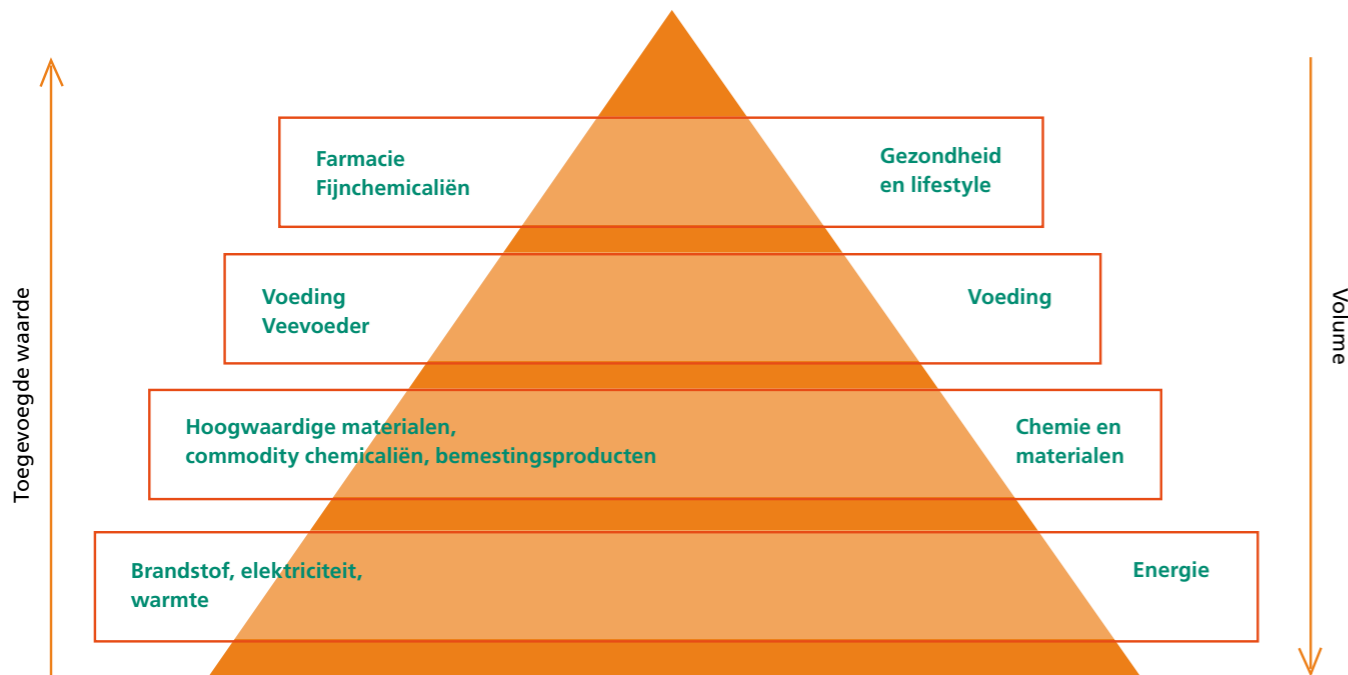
Toegevoegde waarde

Farmacie
Fijnchemicaliën

Gezondheid
en lifestyle

Voeding
Veevoeder

Voeding

Hoogwaardige materialen,
commodity chemicaliën, bemestingsproducten

Chemie en
materialen

Brandstof, elektriciteit,
warmte

Energie

Volume